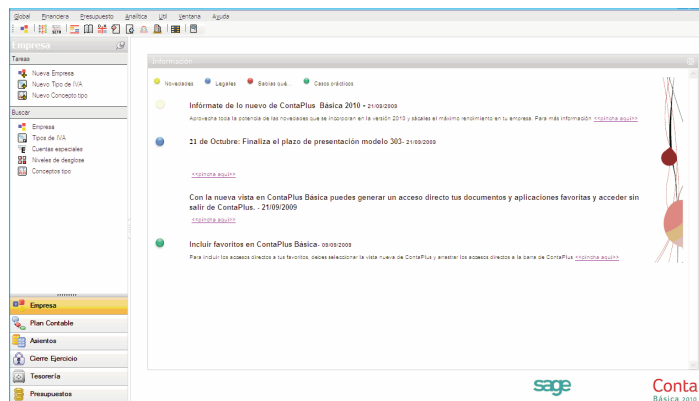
Global Financiera Presupuesto Analítica Util Ventana Ayuda

Empresa

Tareas

Nueva Empresa
Nuevo Tipo de IVA
Nuevo Concepto tipo

Buscar

Empresa
Tipos de IVA
Cuentas especiales
Niveles de desglose
Conceptos tipo

Empresa
Plan Contable
Asientos
Cierre Ejercicio
Tesorería
Presupuestos

Información

Novedades Legales Básicas qué... Casos prácticos

Infórmate de lo nuevo de ContaPlus Básica 2010 - 21/09/2009

Aprovecha toda la potencia de las novedades que se incorporan en la versión 2010 y sácales el máximo rendimiento en tu empresa. Para más información <<pincha aquí>>

21 de Octubre: Finaliza el plazo de presentación modelo 303- 21/09/2009

<<pincha aquí>>

Con la nueva vista en ContaPlus Básica puedes generar un acceso directo tus documentos y aplicaciones favoritas y acceder sin salir de ContaPlus. - 21/09/2009

<<pincha aquí>>

Incluir favoritos en ContaPlus Básica- 09/09/2009

Para incluir los accesos directos a tus favoritos, debes seleccionar la vista nueva de ContaPlus y arrastrar los accesos directos a la barra de ContaPlus <<pincha aquí>>

sage

Conta
Básica 2010